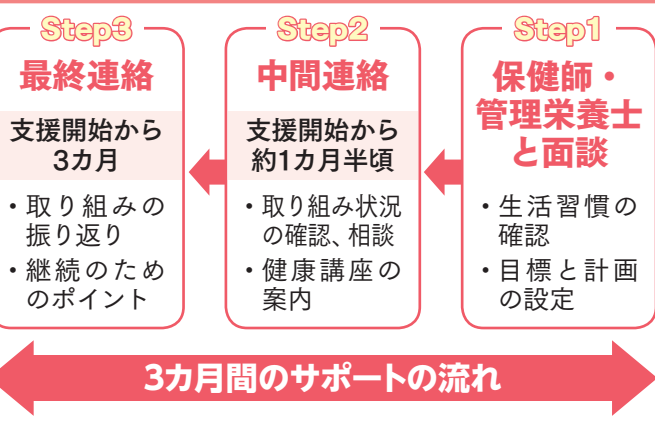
Step1
保健師・管理栄養士と面談

・生活習慣の確認
・目標と計画の設定

Step2
中間連絡

支援開始から約1カ月半頃

・取り組み状況の確認、相談
・健康講座の案内

Step3
最終連絡

支援開始から3カ月

・取り組みの振り返り
・継続のためのポイント

3カ月間のサポートの流れ